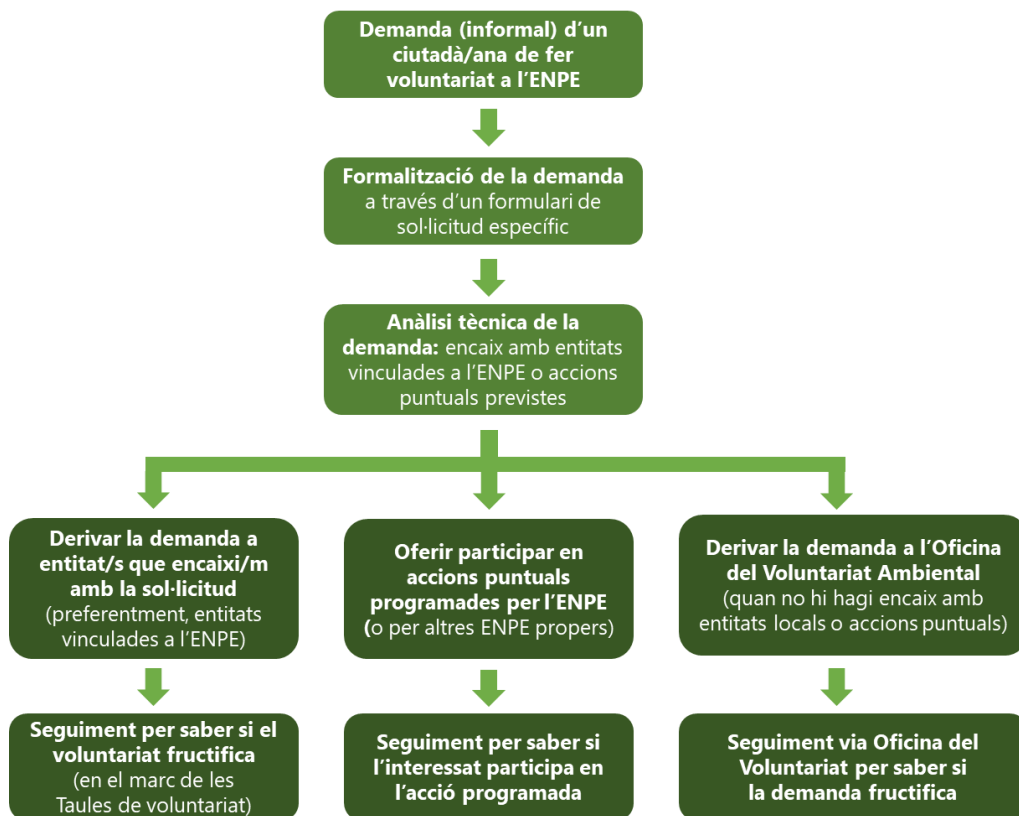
Demanda (informal) d'un ciutadà/ana de fer voluntariat a l'ENPE

Formalització de la demanda a través d'un formulari de sol·licitud específic

Anàlisi tècnica de la demanda: encaix amb entitats vinculades a l'ENPE o accions puntuals previstes

Derivar la demanda a entitat/s que encaixi/m amb la sol·licitud (preferentment, entitats vinculades a l'ENPE)

Seguiment per saber si el voluntariat fructifica (en el marc de les Taules de voluntariat)

Oferir participar en accions puntuals programades per l'ENPE (o per altres ENPE propers)

Seguiment per saber si l'interessat participa en l'acció programada

Derivar la demanda a l'Oficina del Voluntariat Ambiental (quan no hi hagi encaix amb entitats locals o accions puntuals)

Seguiment via Oficina del Voluntariat per saber si la demanda fructifica